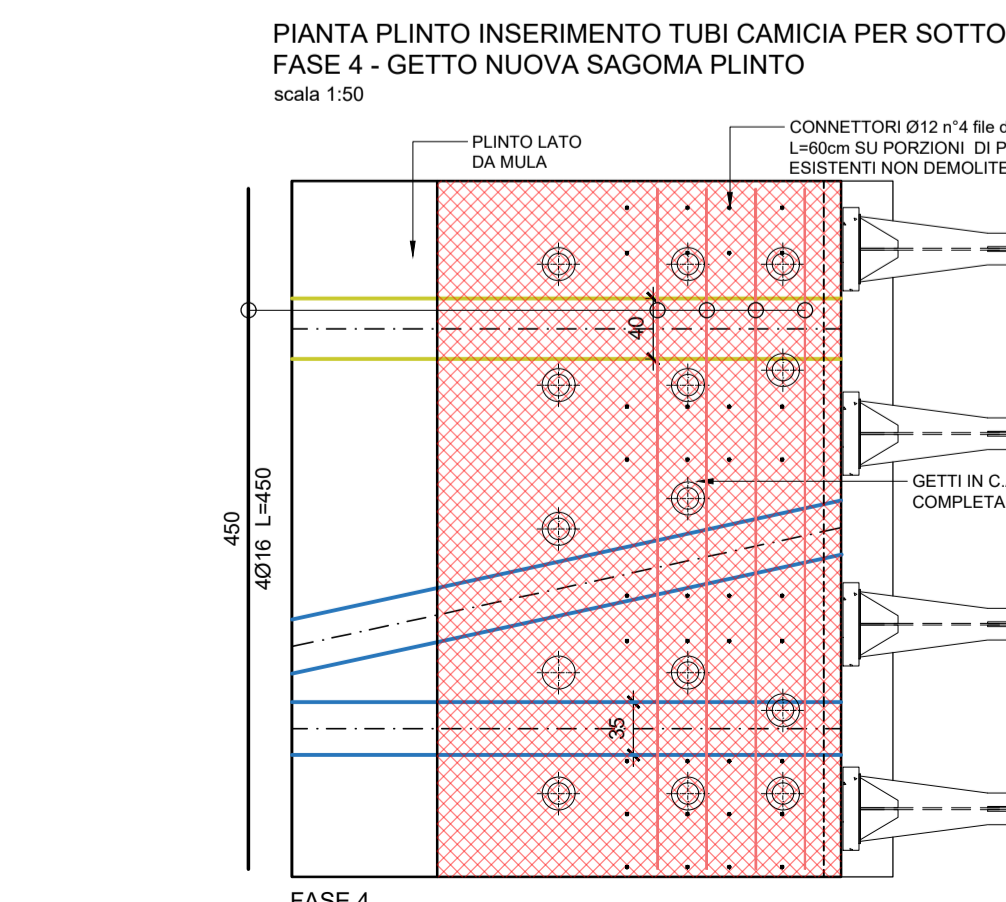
PIANTA PLINTO INSERIMENTO TUBI CAMICIA PER SOTTO
FASE 4 - GETTO NUOVA SAGOMA PLINTO
scala 1:50

PLINTO LATO
DA MULA

CONNETTORI Ø12 n°4 file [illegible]
L=60cm SU PORZIONI DI P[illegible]
ESISTENTI NON DEMOLITE

40

GETTI IN C.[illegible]
COMPLETA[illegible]

450
4Ø16 L=450

35

FASE 4